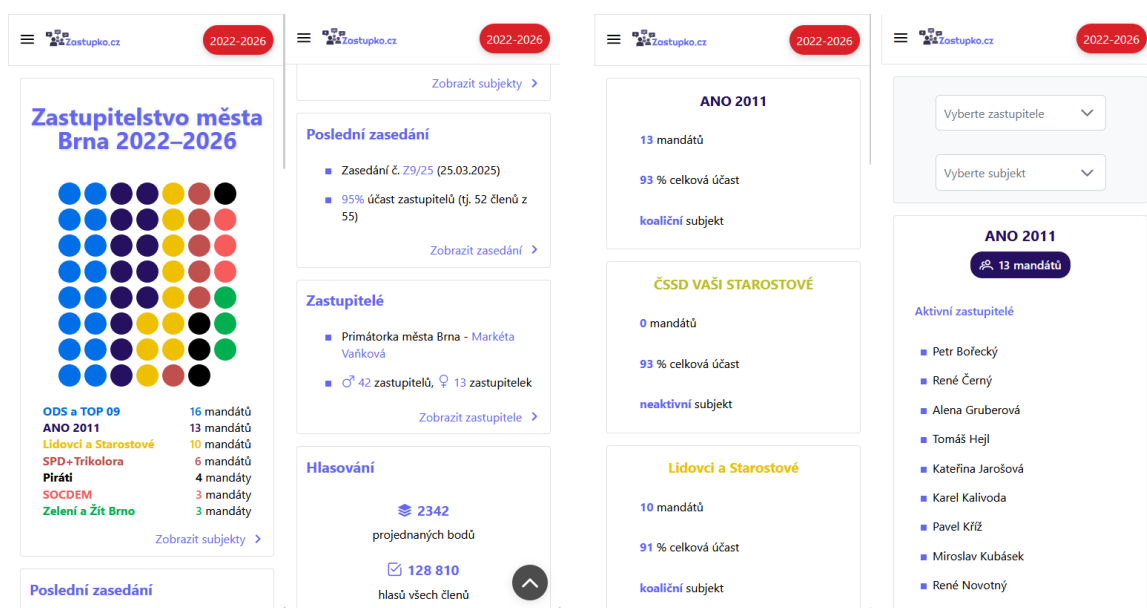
Zastupko.cz 2022-2026

Zastupitelstvo města Brna 2022–2026

ODS a TOP 09 16 mandátů
ANO 2011 13 mandátů
Lidovci a Starostové 10 mandátů
SPD+Trikolora 6 mandátů
Piráti 4 mandáty
SOCDEM 3 mandáty
Zelení a Žít Brno 3 mandáty

Zobrazit subjekty >

Poslední zasedání

Zastupko.cz 2022-2026

Zobrazit subjekty >

Poslední zasedání

Zasedání č. Z9/25 (25.03.2025)

95% účast zastupitelů (tj. 52 členů z 55)

Zobrazit zasedání >

Zastupitelé

Primátorka města Brna - Markéta Vaňková

♂ 42 zastupitelů, ♀ 13 zastupitelek

Zobrazit zastupitele >

Hlasování

2342
projednaných bodů

128 810
hlasů všech členů

Zastupko.cz 2022-2026

ANO 2011

13 mandátů

93 % celková účast

koaliční subjekt

ČSSD VAŠI STAROSTOVÉ

0 mandátů

93 % celková účast

neaktivní subjekt

Lidovci a Starostové

10 mandátů

91 % celková účast

koaliční subjekt

Zastupko.cz 2022-2026

Vyberte zastupitele

Vyberte subjekt

ANO 2011

13 mandátů

Aktivní zastupitelé

Petr Bořecký
René Černý
Alena Gruberová
Tomáš Hejl
Kateřina Jarošová
Karel Kalivoda
Pavel Kříž
Miroslav Kubásek
René Novotný